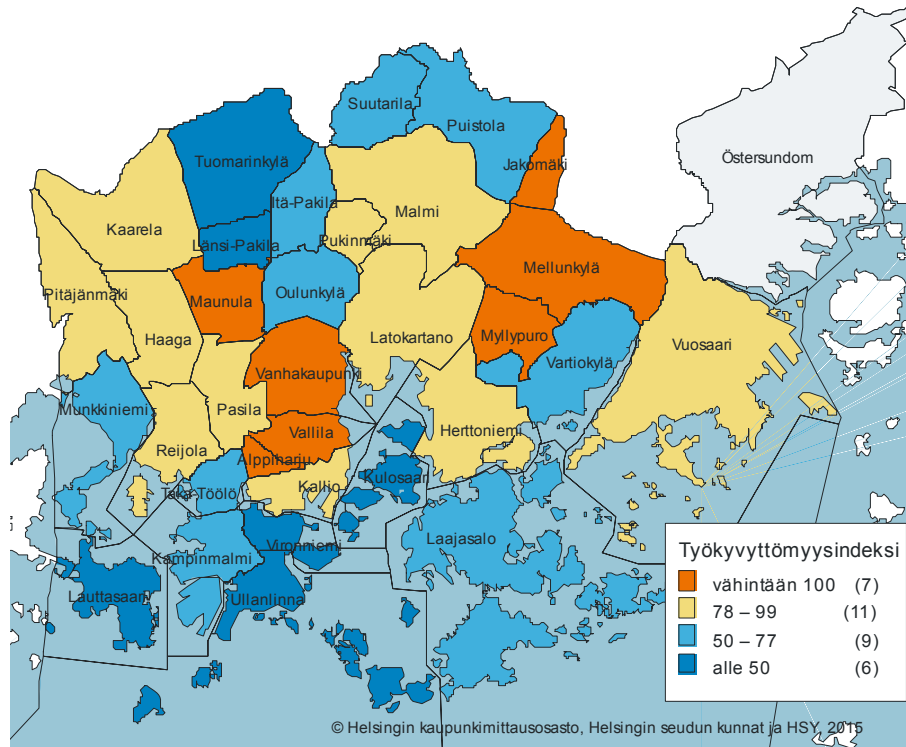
Suutarila
Puistola
Tuomarinkylä
Jakomäki
Östersundom
Itä-Pakila
Malmi
Kaarela
Länsi-Pakila
Pukinmäki
Mellunkylä
Pitäjänmäki
Maunula
Oulunkylä
Latokartano
Myllypuro
Haaga
Vartiokylä
Vuosaari
Vanhakaupunki
Munkkiniemi
Pasila
Herttoniemi
Reijola
Vallila
Alppiharju
Kulosaari
Taka-Töölö
Kallio
Laajasalo
Kampinmalmi
Vironniemi
Lauttasaari
Ullanlinna

Työkyvyttömyysindeksi
| | |
|---|---|
| vähintään 100 | (7) |
| 78 – 99 | (11) |
| 50 – 77 | (9) |
| alle 50 | (6) |

© Helsingin kaupunkimittausosasto, Helsingin seudun kunnat ja HSY, 2015